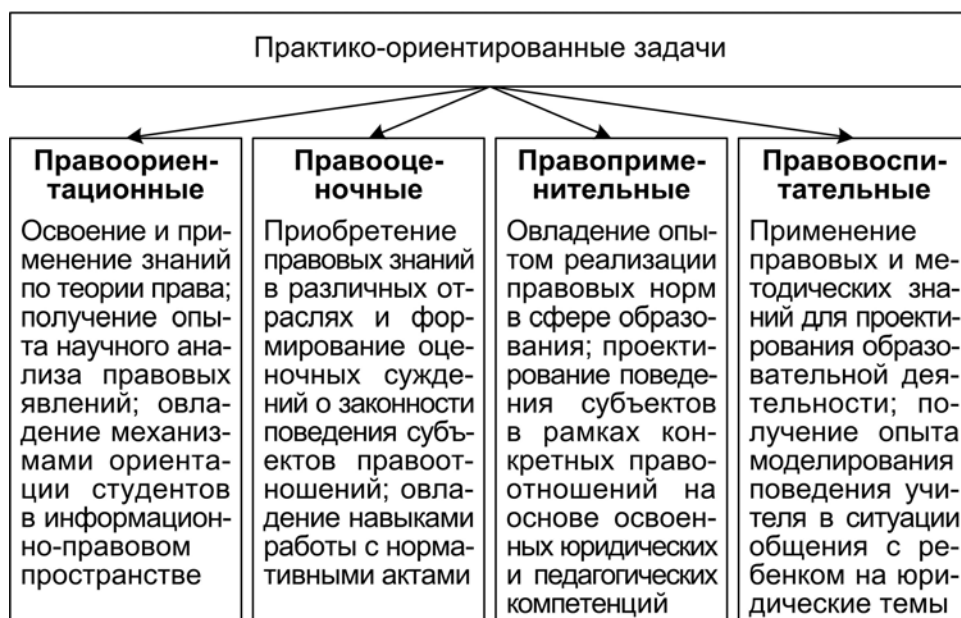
Практико-ориентированные задачи

**Правоориентационные**

Освоение и применение знаний по теории права; получение опыта научного анализа правовых явлений; овладение механизмами ориентации студентов в информационно-правовом пространстве

**Правооценочные**

Приобретение правовых знаний в различных отраслях и формирование оценочных суждений о законности поведения субъектов правоотношений; овладение навыками работы с нормативными актами

**Правоприменительные**

Овладение опытом реализации правовых норм в сфере образования; проектирование поведения субъектов в рамках конкретных правоотношений на основе освоенных юридических и педагогических компетенций

**Правовоспитательные**

Применение правовых и методических знаний для проектирования образовательной деятельности; получение опыта моделирования поведения учителя в ситуации общения с ребенком на юридические темы